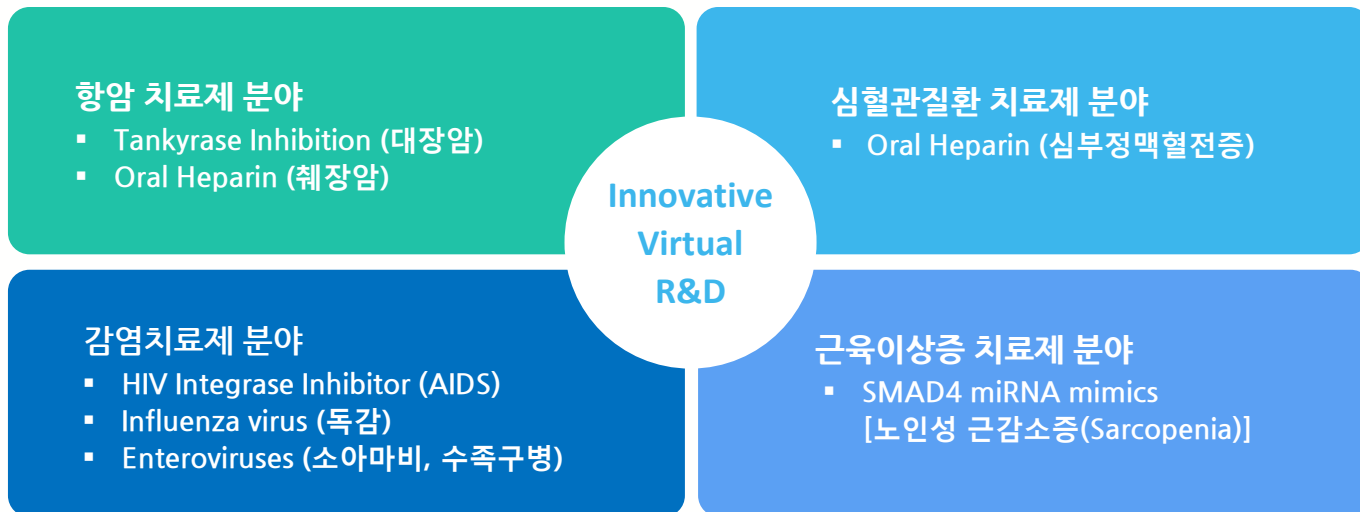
항암 치료제 분야
- Tankyrase Inhibition (대장암)
- Oral Heparin (췌장암)

심혈관질환 치료제 분야
- Oral Heparin (심부정맥혈전증)

Innovative Virtual R&D

감염치료제 분야
- HIV Integrase Inhibitor (AIDS)
- Influenza virus (독감)
- Enteroviruses (소아마비, 수족구병)

근육이상증 치료제 분야
- SMAD4 miRNA mimics [노인성 근감소증(Sarcopenia)]